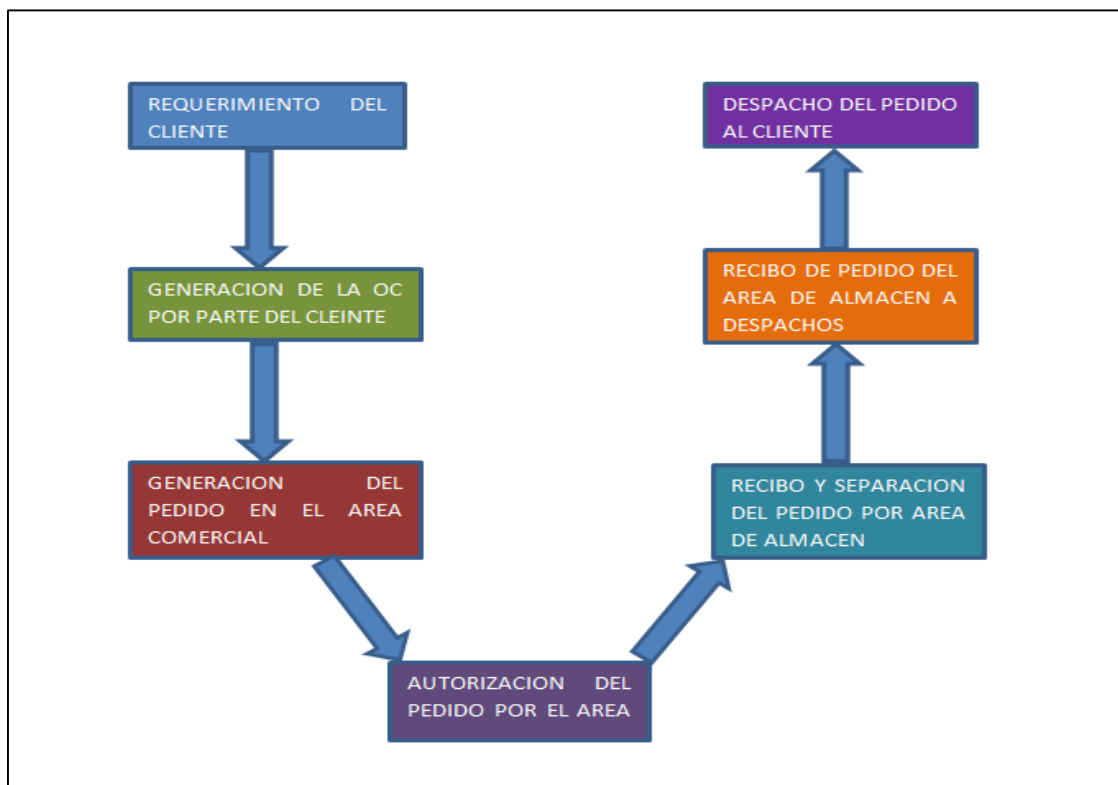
REQUERIMIENTO DEL CLIENTE

GENERACION DE LA OC POR PARTE DEL CLEINTE

GENERACION DEL PEDIDO EN EL AREA COMERCIAL

AUTORIZACION DEL PEDIDO POR EL AREA

RECIBO Y SEPARACION DEL PEDIDO POR AREA DE ALMACEN

RECIBO DE PEDIDO DEL AREA DE ALMACEN A DESPACHOS

DESPACHO DEL PEDIDO AL CLIENTE